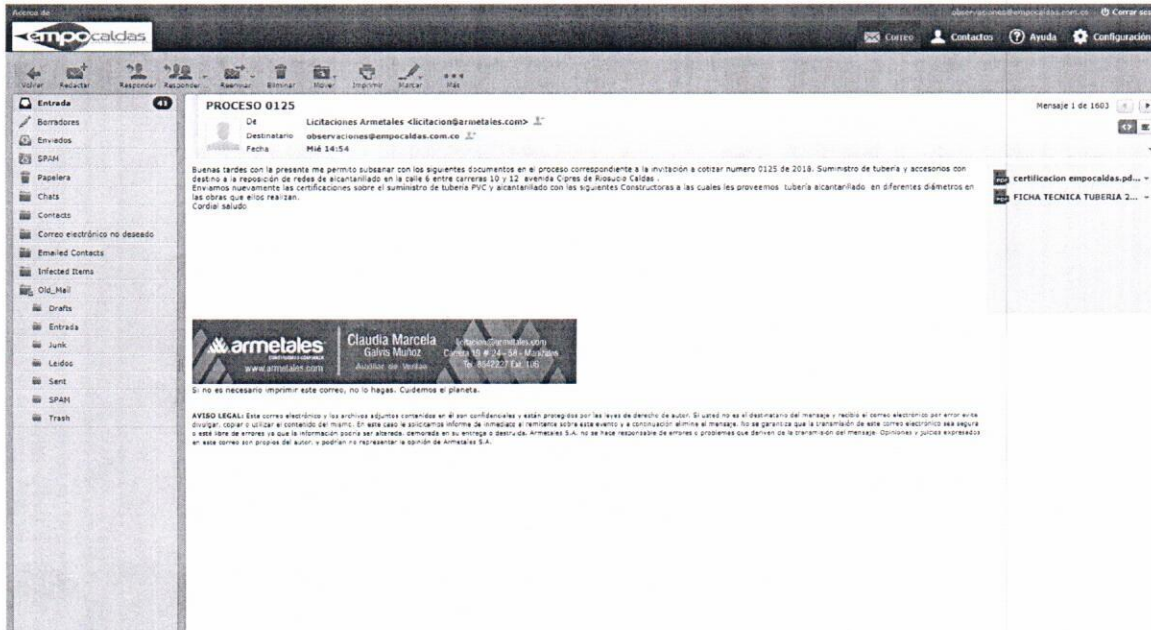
Acerca de

observaciones@empocaldas.com.co Cerrar ses

empocaldas

Correo Contactos Ayuda Configuración

Volver Redactar Responder Responder Reenviar Eliminar Mover Imprimir Marcar Más

Entrada 41
Borradores
Enviados
SPAM
Papelera
Chats
Contacts
Correo electrónico no deseado
Emailed Contacts
Infected Items
Old_Mail
Drafts
Entrada
Junk
Leidos
Sent
SPAM
Trash

PROCESO 0125

De Licitaciones Armetales <licitacion@armetales.com>
Destinatario observaciones@empocaldas.com.co
Fecha Mié 14:54

Mensaje 1 de 1603

Buenas tardes con la presente me permito subsanar con los siguientes documentos en el proceso correspondiente a la invitación a cotizar numero 0125 de 2018. Suministro de tubería y accesorios con destino a la reposición de redes de alcantarillado en la calle 6 entre carreras 10 y 12 avenida Cipres de Riosucio Caldas .
Enviamos nuevamente las certificaciones sobre el suministro de tubería PVC y alcantarillado con los siguientes Constructoras a las cuales les proveemos tubería alcantarillado en diferentes diámetros en las obras que ellos realizan.
Cordial saludo

certificacion empocaldas.pd...
FICHA TECNICA TUBERIA 2...

armetales
www.armetales.com
Claudia Marcela Galvis Muñoz Auxiliar de Ventas
licitacion@armetales.com Carrera 10 # 24-58 - Manizales Tel. 8842227 Ext. 116

Si no es necesario imprimir este correo, no lo hagas. Cuidemos el planeta.

AVISO LEGAL: Este correo electrónico y los archivos adjuntos contenidos en él son confidenciales y están protegidos por las leyes de derecho de autor. Si usted no es el destinatario del mensaje y recibió el correo electrónico por error evite divulgar, copiar o utilizar el contenido del mismo. En este caso le solicitamos informe de inmediato al remitente sobre este evento y a continuación elimine el mensaje. No se garantiza que la transmisión de este correo electrónico sea segura o esté libre de errores ya que la información podría ser alterada, demorada en su entrega o destruida. Armetales S.A. no se hace responsable de errores o problemas que deriven de la transmisión del mensaje. Opiniones y juicios expresados en este correo son propios del autor, y podrían no representar la opinión de Armetales S.A.